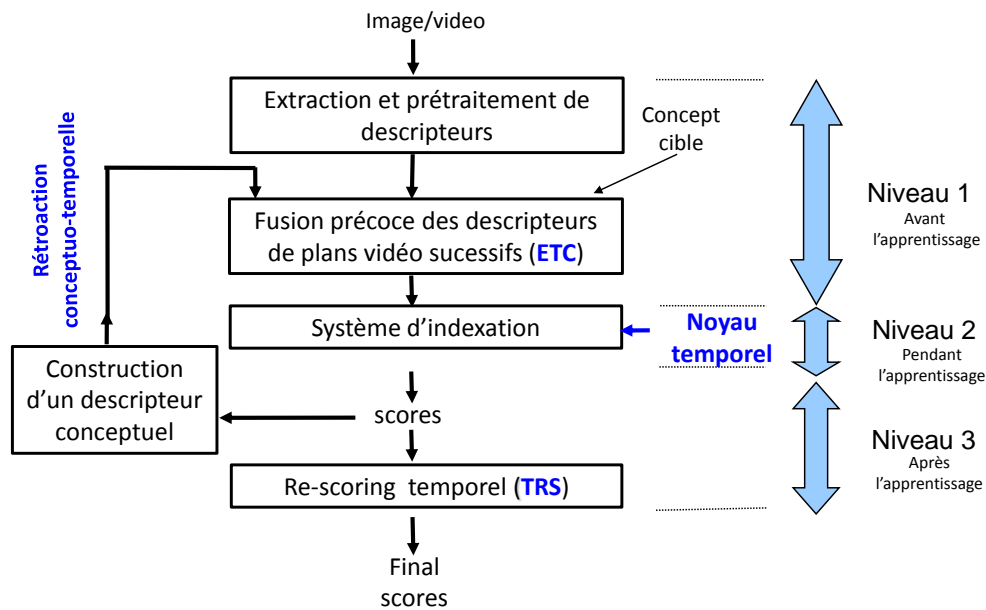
Image/video

Extraction et prétraitement de descripteurs

Concept cible

Rétroaction conceptuo-temporelle

Fusion précoce des descripteurs de plans vidéo sucessifs (ETC)

Système d'indexation

Noyau temporel

Construction d'un descripteur conceptuel

scores

Re-scoring temporel (TRS)

Final scores

Niveau 1
Avant l'apprentissage

Niveau 2
Pendant l'apprentissage

Niveau 3
Après l'apprentissage